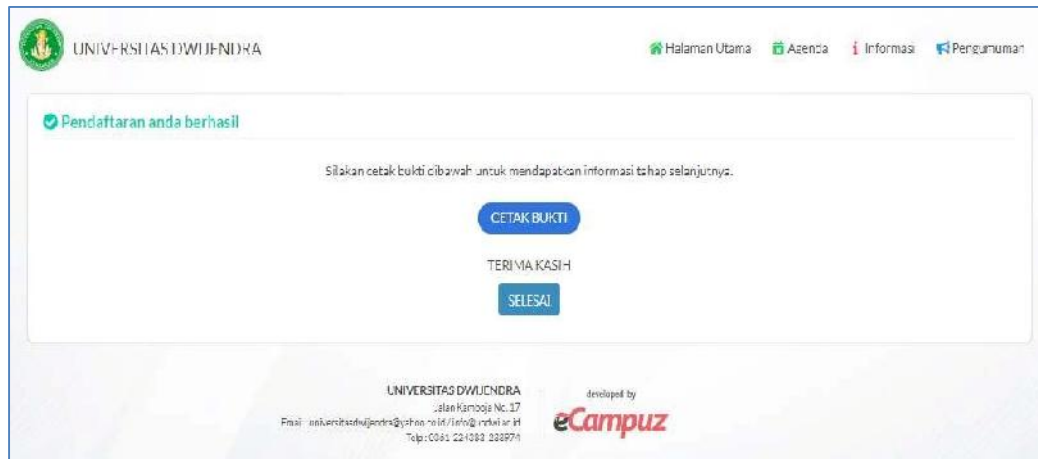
UNIVERSITAS DWIJENDRA

Halaman Utama Agenda Informasi Pengumuman

Pendaftaran anda berhasil

Silakan cetak bukti dibawah untuk mendapatkan informasi tahap selanjutnya.

CETAK BUKTI

TERIMA KASIH

SELESAI

UNIVERSITAS DWIJENDRA
Jalan Kamboja No.17
Email : universitasdwijendra@yahoo.co.id / info@undwi.ac.id
Telp : 0361 224383 233974

developed by
eCampuz